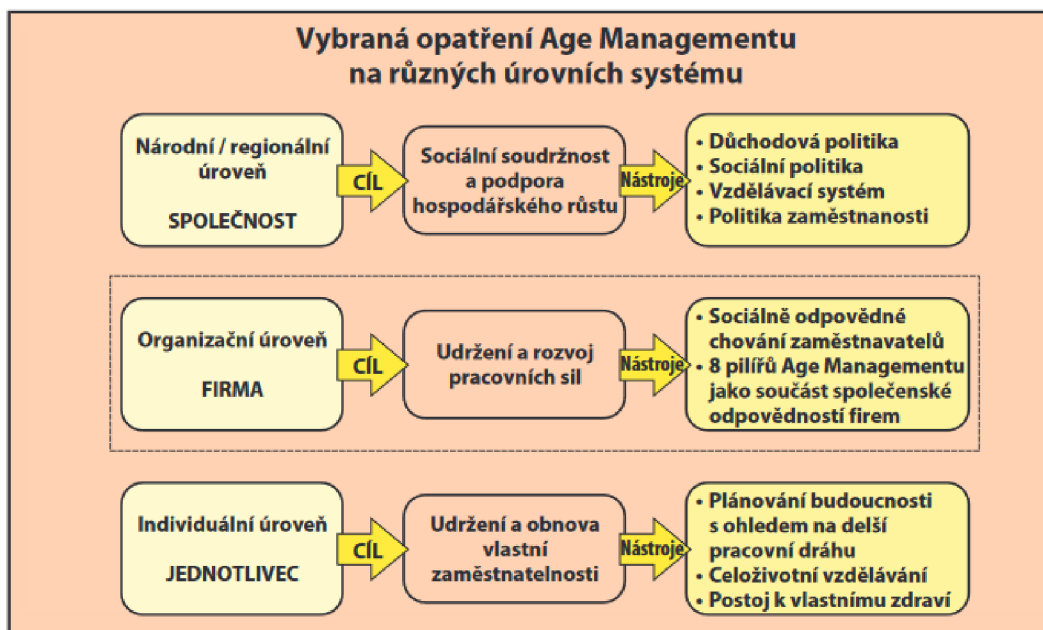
Vybraná opatření Age Managementu na různých úrovních systému

Národní / regionální úroveň

SPOLEČNOST

CÍL

Sociální soudržnost a podpora hospodářského růstu

Nástroje

• Důchodová politika
• Sociální politika
• Vzdělávací systém
• Politika zaměstnanosti

Organizační úroveň

FIRMA

CÍL

Udržení a rozvoj pracovních sil

Nástroje

• Sociálně odpovědné chování zaměstnavatelů
• 8 pilířů Age Managementu jako součást společenské odpovědností firem

Individuální úroveň

JEDNOTLIVEC

CÍL

Udržení a obnova vlastní zaměstnatelnosti

Nástroje

• Plánování budoucnosti s ohledem na delší pracovní dráhu
• Celoživotní vzdělávání
• Postoj k vlastnímu zdraví